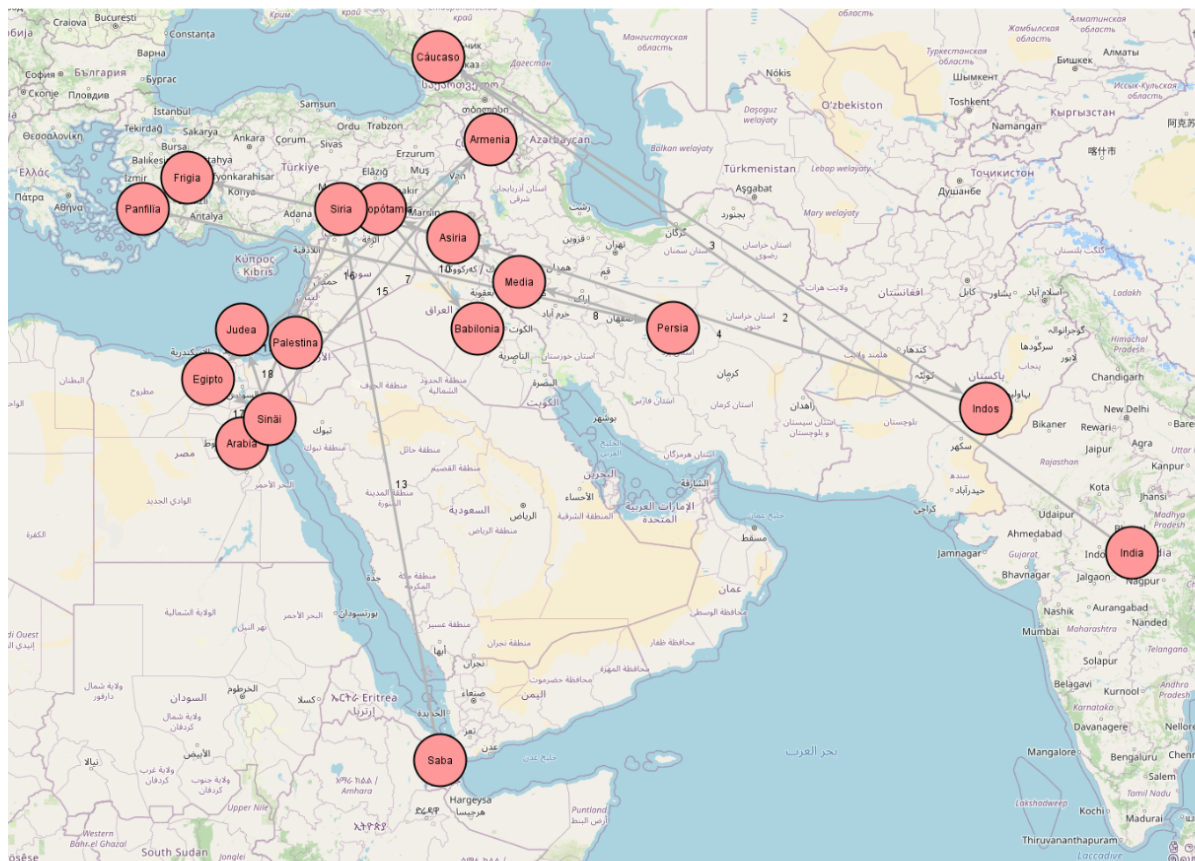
Cáucaso
Armenia
Frigia
Panfilia
Siria
Mesopótamia
Asiria
Media
Babilonia
Persia
Judea
Palestina
Egipto
Sinai
Arabia
Indos
India
Saba

1
2
3
4
7
8
10
13
15
16
17
18

Craiova
Bucuresti
Constanța
Варна
Бургас
София
Скопје
Пловдив
Istanbul
Tekirdağ
Sakarya
Ankara
Çorum
Samsun
Ordu
Trabzon
Balıkesir
Kütahya
İzmir
Bursa
Afyonkarahisar
Konya
Antalya
Adana
Sivas
Elazığ
Erzurum
Muş
Van
Mardin
Türkiye
Θεσσαλονίκη
Ελλάς
Πάτρα
Αθήνα
Κύπρος
Kıbrıs
Azərbaycan
Türkmenistan
Aşgabat
Balkan welaýaty
Daşoguz welaýaty
Lebap welaýaty
Mary welaýaty
O'zbekiston
Toshkent
Nókis
Namangan
Кыргызстан
Бишкек
Алматы
Шымкент
Тоҷикистон
Душанбе
Туркестанская область
Мангистауская область
Жамбылская область
Алматинская область
Иссык-Кульская область
喀什市
阿克苏
Ladakh
Himachal Pradesh
Chandigarh
New Delhi
Bikaner
Rewari
Agra
Jaipur
Kanpur
Rajasthan
Kota
Jhansi
Udaipur
Ahmedabad
Gujarat
Jamnagar
Bhavnagar
Indore
Jalgaon
Nagpur
Madhya Pradesh
Nashik
Aurangabad
Nanded
Mumbai
Maharashtra
Telangana
Solapur
Belagavi
Kurnool
Andhra Pradesh
Karnataka
Davanagere
Nellore
Mangalore
Bengaluru
Chennai
Salem
Tamil Nadu
Kochi
Madurai
Thiruvananthapuram
Lakshadweep
Laccadive
Eritrea
Amhara
Hargeysa
Puntland
Upper Nile
Western Bahr el Ghazal
Jonglei
South Sudan
di Ouest
Bare